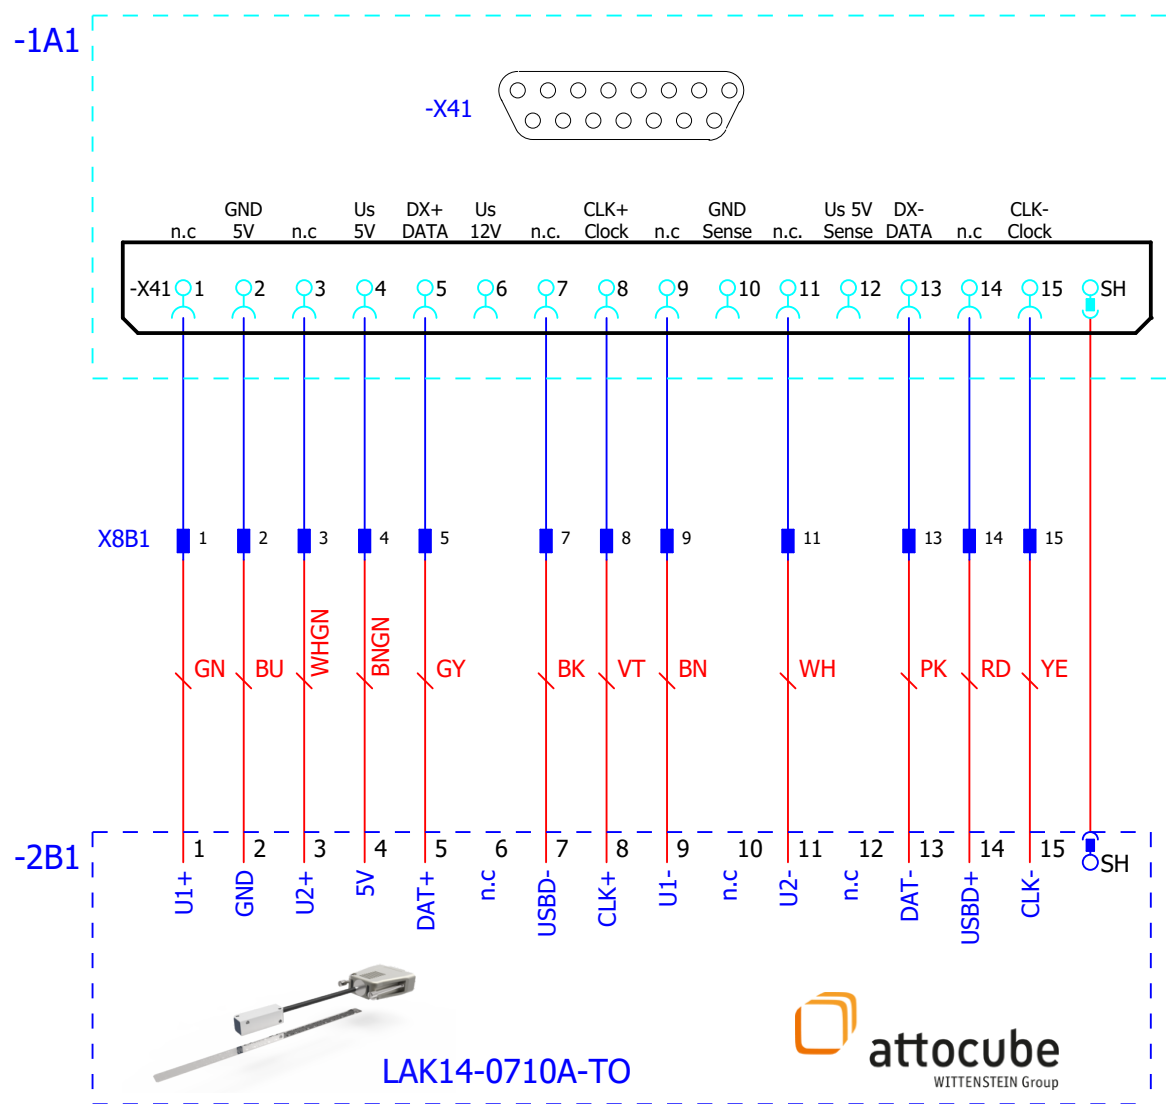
-1A1

-X41

n.c GND 5V n.c Us 5V DX+ DATA Us 12V n.c. CLK+ Clock n.c GND Sense n.c. Us 5V Sense DX- DATA n.c CLK- Clock

-X41 1 2 3 4 5 6 7 8 9 10 11 12 13 14 15 SH

X8B1 1 2 3 4 5 7 8 9 11 13 14 15

GN BU WHGN BNGN GY BK VT BN WH PK RD YE

-2B1

1 2 3 4 5 6 7 8 9 10 11 12 13 14 15 SH

U1+ GND U2+ 5V DAT+ n.c USBD- CLK+ U1- n.c U2- n.c DAT- USBD+ CLK-

LAK14-0710A-TO

attocube
WITTENSTEIN Group